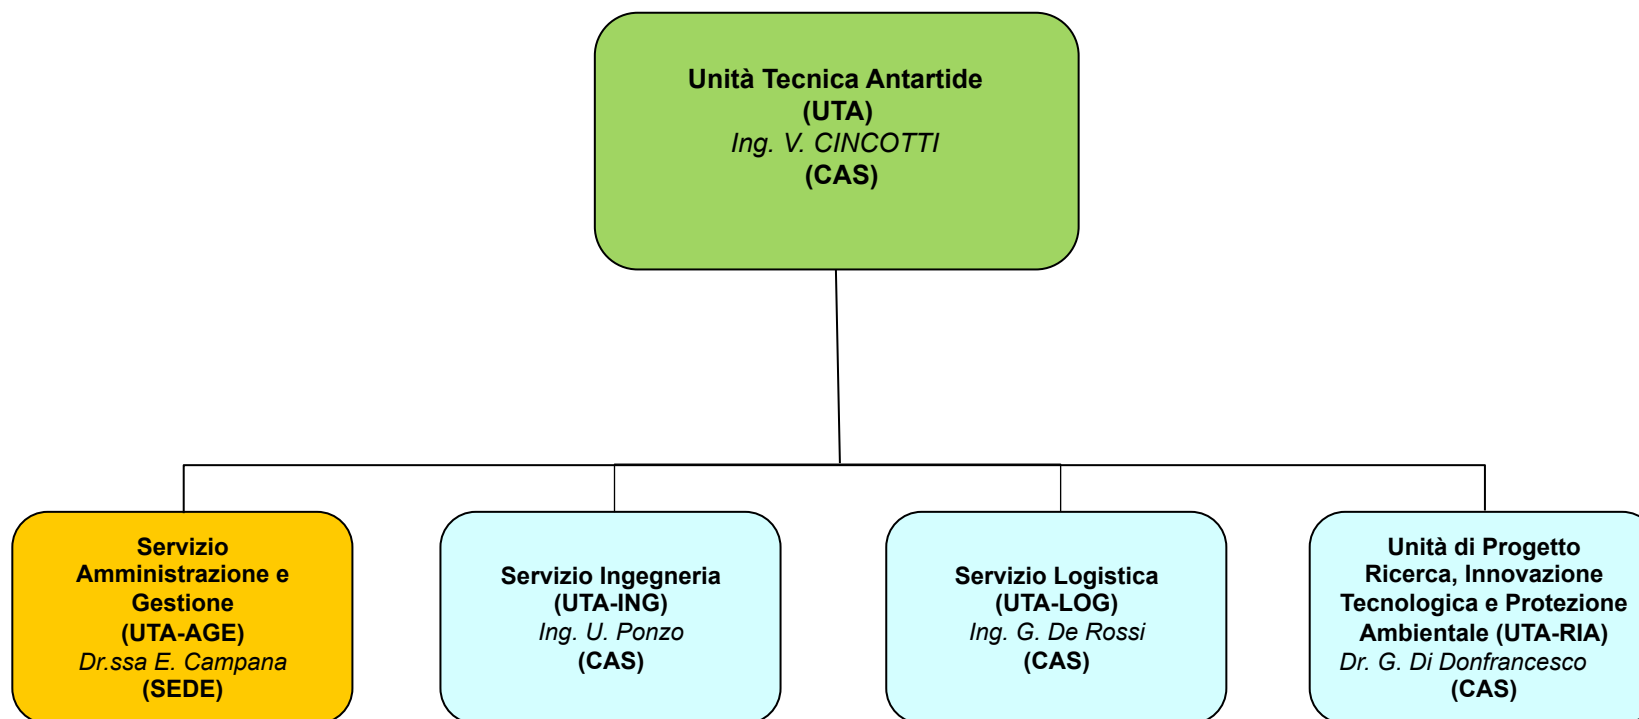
Unità Tecnica Antartide
(UTA)
*Ing. V. CINCOTTI*
(CAS)

Servizio Amministrazione e Gestione
(UTA-AGE)
*Dr.ssa E. Campana*
(SEDE)

Servizio Ingegneria
(UTA-ING)
*Ing. U. Ponzo*
(CAS)

Servizio Logistica
(UTA-LOG)
*Ing. G. De Rossi*
(CAS)

Unità di Progetto Ricerca, Innovazione Tecnologica e Protezione Ambientale (UTA-RIA)
*Dr. G. Di Donfrancesco*
(CAS)